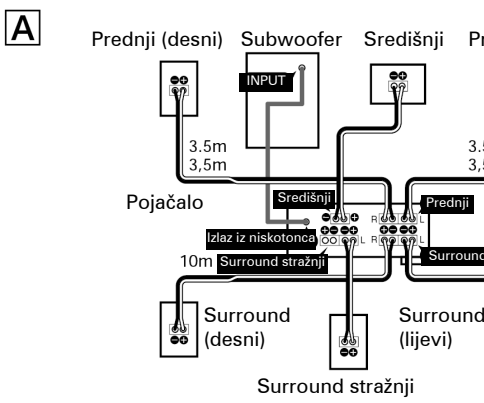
A

Prednji (desni) Subwoofer Središnji Pr

INPUT

3.5m
3,5m

3.5
3,5

Pojačalo

Središnji

Prednji

R L

R L

Izlaz iz niskotonca

10m Surround stražnji

Surround

Surround (desni)

Surround (lijevi)

Surround stražnji